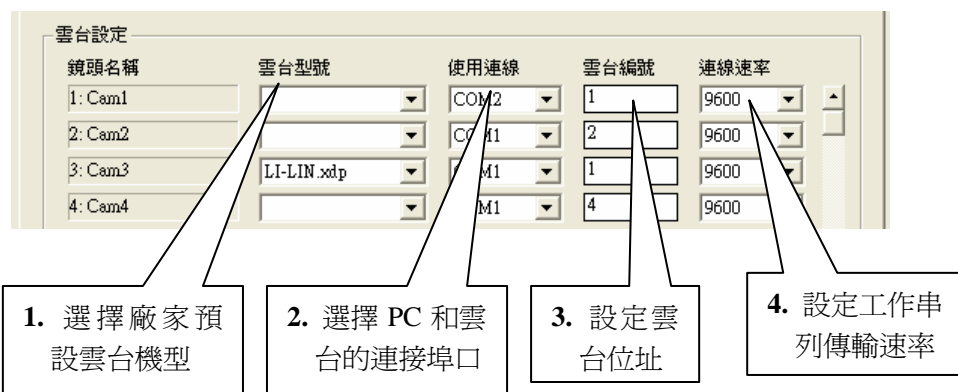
雲台設定

| 鏡頭名稱 | 雲台型號 | 使用連線 | 雲台編號 | 連線速率 |
|---|---|---|---|---|
| 1: Cam1 | | COM2 | 1 | 9600 |
| 2: Cam2 | | COM1 | 2 | 9600 |
| 3: Cam3 | LI-LIN.xdp | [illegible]M1 | 1 | 9600 |
| 4: Cam4 | | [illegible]M1 | 4 | 9600 |

1. 選擇廠家預設雲台機型

2. 選擇 PC 和雲台的連接埠口

3. 設定雲台位址

4. 設定工作串列傳輸速率